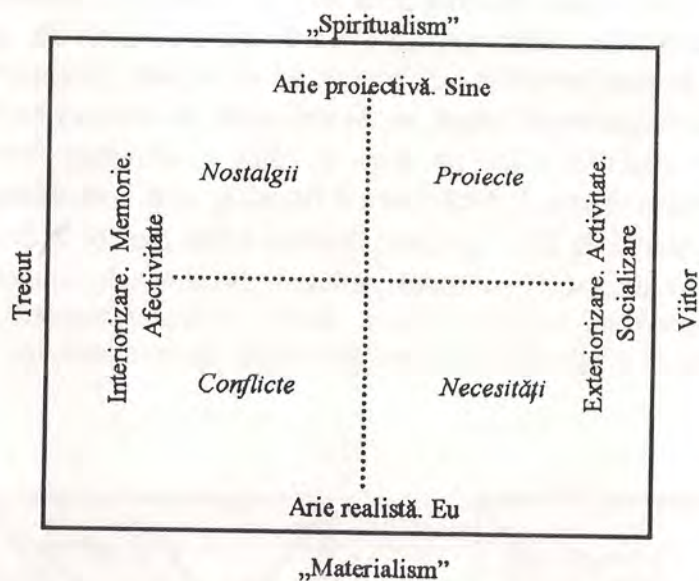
„Spiritualism"

Arie proiectivă. Sine

Trecut

Interiorizare. Memorie. Afectivitate

Nostalgii

Proiecte

Exteriorizare. Activitate. Socializare

Viitor

Conflicte

Necesități

Arie realistă. Eu

„Materialism"